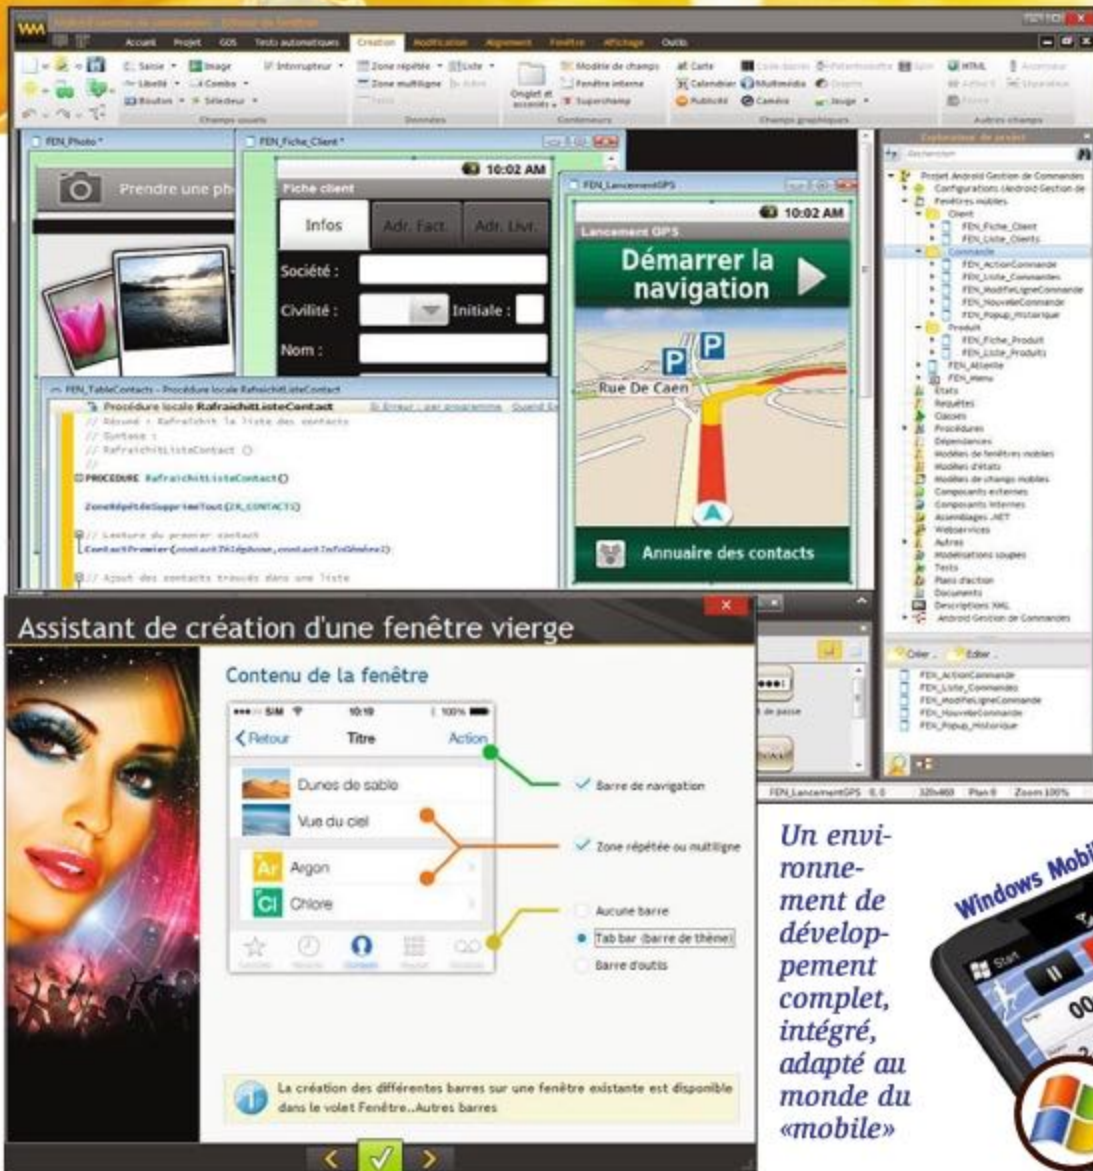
Accueil Projet GDS Tests automatiques Création Modification Alignement Fenêtre Affichage Outils

Saisie Image Interrupteur Zone répétée Liste Modèle de champs Carte HTML
Libellé Combo Zone multiligne Fenêtre interne Calendrier Multimédia
Bouton Sélecteur Onglet et accents Superchamp Publicité Caméra Jauge
Champs usuels Données Conteneurs Champs graphiques Autres champs

FEN_Photo *
Prendre une ph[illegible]

FEN_Fiche_Client *
10:02 AM
Fiche client
Infos Adr. Fact. Adr. Livr.
Société :
Civilité : Initiale :
Nom :

FEN_LancementGPS
10:02 AM
Lancement GPS
Démarrer la navigation
Rue De Caen
Annuaire des contacts

FEN_TableContacts - Procédure locale RafraichitListeContact
Procédure locale RafraichitListeContact
// Résumé : Rafraîchit la liste des contacts
// Syntaxe :
// RafraichitListeContact ()
//
PROCEDURE RafraichitListeContact()
ZoneRépétéeSupprimeTout(ZR_CONTACTS)
// Lecture du premier contact
ContactPremier(contactTéléphone,contactInfoGénéral)
// Ajout des contacts trouvés dans une liste

Explorateur de projet
Projet Android Gestion de Commandes
Configurations (Android Gestion de
Fenêtres mobiles
Client
FEN_Fiche_Client
FEN_Liste_Clients
Commande
FEN_ActionCommande
FEN_Liste_Commandes
FEN_ModifieLigneCommande
FEN_NouvelleCommande
FEN_Popup_Historique
Produit
FEN_Fiche_Produit
FEN_Liste_Produits
FEN_Attente
FEN_Menu
Etats
Requêtes
Classes
Procédures
Dépendances
Modèles de fenêtres mobiles
Modèles d'états
Modèles de champs mobiles
Composants externes
Composants internes
Assemblages .NET
Webservices
Autres
Modélisations souples
Tests
Plans d'action
Documents
Descriptions XML
Android Gestion de Commandes

Créer Éditer
FEN_ActionCommande
FEN_Liste_Commandes
FEN_ModifieLigneCommande
FEN_NouvelleCommande
FEN_Popup_Historique

FEN_LancementGPS 0,0 320x460 Plan 0 Zoom 100%

Assistant de création d'une fenêtre vierge
Contenu de la fenêtre
SIM 10:10 100%
Retour Titre Action
Dunes de sable
Vue du ciel
Ar Argon
Cl Chlore
Barre de navigation
Zone répétée ou multiligne
Aucune barre
Tab bar (barre de thème)
Barre d'outils
La création des différentes barres sur une fenêtre existante est disponible dans le volet Fenêtre..Autres barres

Un environnement de développement complet, intégré, adapté au monde du «mobile»

Windows Mobil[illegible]
Start
00